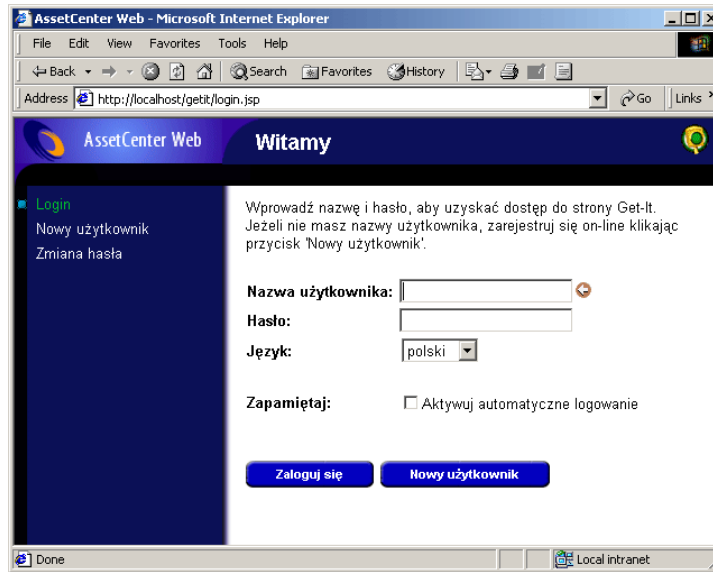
AssetCenter Web - Microsoft Internet Explorer

File Edit View Favorites Tools Help

Back Search Favorites History

Address http://localhost/getit/login.jsp Go Links

AssetCenter Web

Witamy

Login
Nowy użytkownik
Zmiana hasła

Wprowadź nazwę i hasło, aby uzyskać dostęp do strony Get-It. Jeżeli nie masz nazwy użytkownika, zarejestruj się on-line klikając przycisk 'Nowy użytkownik'.

Nazwa użytkownika:
Hasło:
Język: polski

Zapamiętaj: Aktywuj automatyczne logowanie

Zaloguj się Nowy użytkownik

Done Local intranet